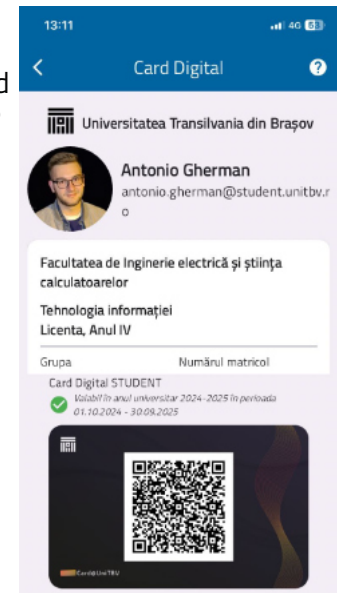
d

13:11 4G 63

Card Digital

Universitatea Transilvania din Brașov

Antonio Gherman
antonio.gherman@student.unitbv.ro

Facultatea de Inginerie electrică și știința calculatoarelor

Tehnologia informației
Licenta, Anul IV

Grupa
Numărul matricol

Card Digital STUDENT
Valabil în anul universitar 2024-2025 în perioada 01.10.2024 - 30.09.2025

CardUniTBV